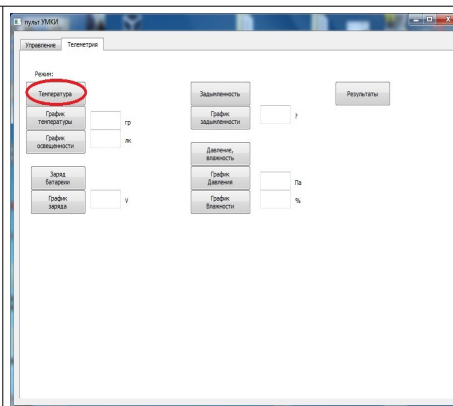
пульт УМКИ

Управление
Телеметрия

Режим:

Температура

График температуры
гр

График освещенности
лк

Заряд батареи

График заряда
V

Задымленность

График задымленности
у

Давление, влажность

График Давления
Па

График Влажности
%

Результаты